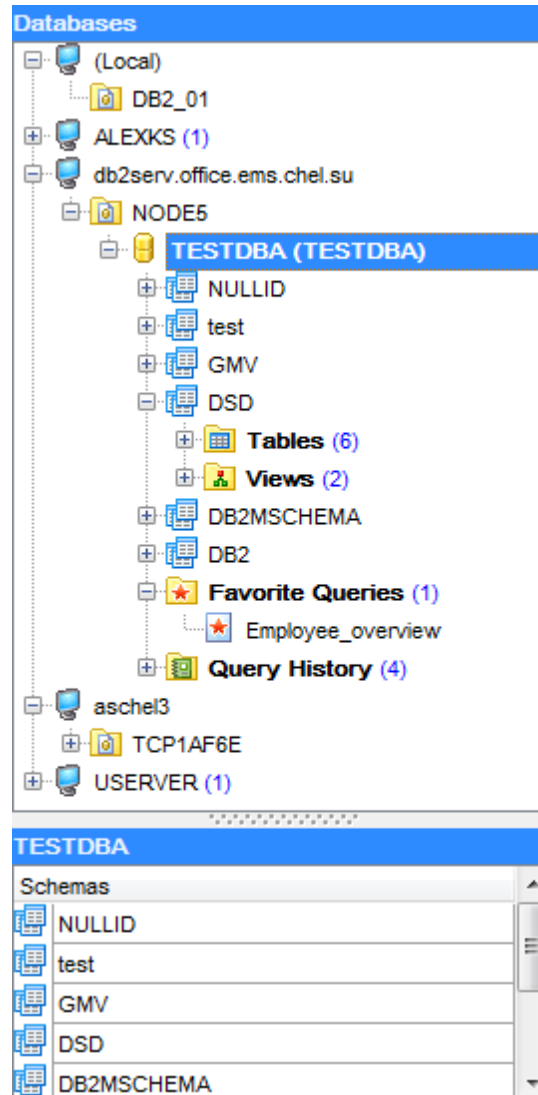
Databases

(Local)
DB2_01
ALEXKS (1)
db2serv.office.ems.chel.su
NODE5
TESTDBA (TESTDBA)
NULLID
test
GMV
DSD
Tables (6)
Views (2)
DB2MSCHEMA
DB2
Favorite Queries (1)
Employee_overview
Query History (4)
aschel3
TCP1AF6E
USERVER (1)

TESTDBA

| Schemas |
|---|
| NULLID |
| test |
| GMV |
| DSD |
| DB2MSCHEMA |